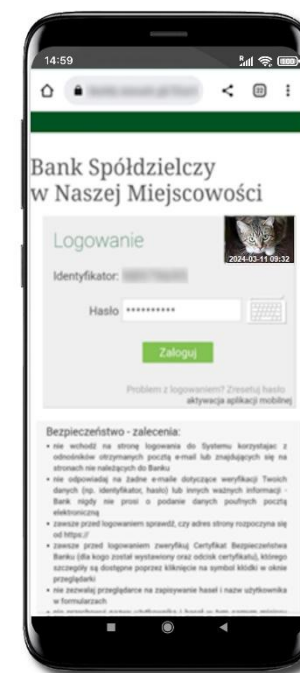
14:59

22

Bank Spółdzielczy w Naszej Miejscowości

Logowanie

2024-03-11 09:32

Identyfikator: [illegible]

Hasło **********

Zaloguj

Problem z logowaniem? Zresetuj hasło
aktywacja aplikacji mobilnej

Bezpieczeństwo - zalecenia:

• nie wchodź na stronę logowania do Systemu korzystając z odnośników otrzymanych pocztą e-mail lub znajdujących się na stronach nie należących do Banku
• nie odpowiadaj na żadne e-maile dotyczące weryfikacji Twoich danych (np. identyfikator, hasło) lub innych ważnych informacji - Bank nigdy nie prosi o podanie danych poufnych pocztą elektroniczną
• zawsze przed logowaniem sprawdź, czy adres strony rozpoczyna się od https://
• zawsze przed logowaniem zweryfikuj Certyfikat Bezpieczeństwa Banku (dla kogo został wystawiony oraz odcisk certyfikatu), którego szczegóły są dostępne poprzez kliknięcie na symbol kłódki w oknie przeglądarki
• nie zezwalaj przeglądarce na zapisywanie haseł i nazw użytkownika w formularzach
• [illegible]